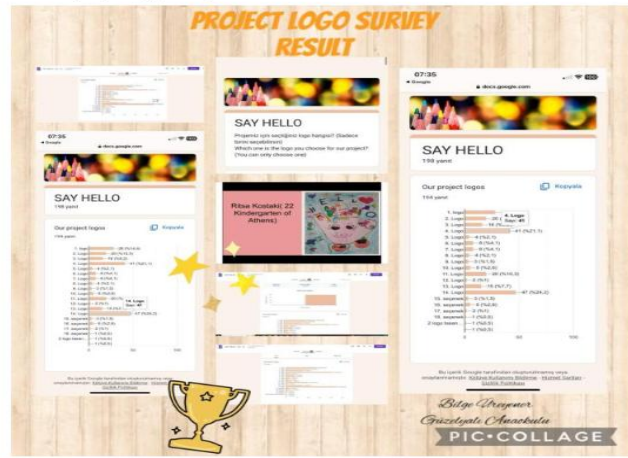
PROJECT LOGO SURVEY RESULT

07:35
◂ Google
docs.google.com

SAY HELLO
198 yanıt

Our project logos
Kopyala
194 yanıt

SAY HELLO
Projemiz için seçtiğiniz logo hangisi? (Sadece birini seçebilirsin)
Which one is the logo you choose for our project? (You can only choose one)

Ritsa Kostaki( 22 Kindergarten of Athens)

07:35
◂ Google
docs.google.com

SAY HELLO
198 yanıt

Our project logos
Kopyala
194 yanıt

8. Logo
Sayı: 41

14. Logo
Sayı: 37

Bu içerik Google tarafından oluşturulmamış veya onaylanmamıştır. Kötüye Kullanımı Bildirme - Hizmet Şartları - Gizlilik Politikası

Bilge Üreyener
Güzelyalı Anaokulu

PIC·COLLAGE